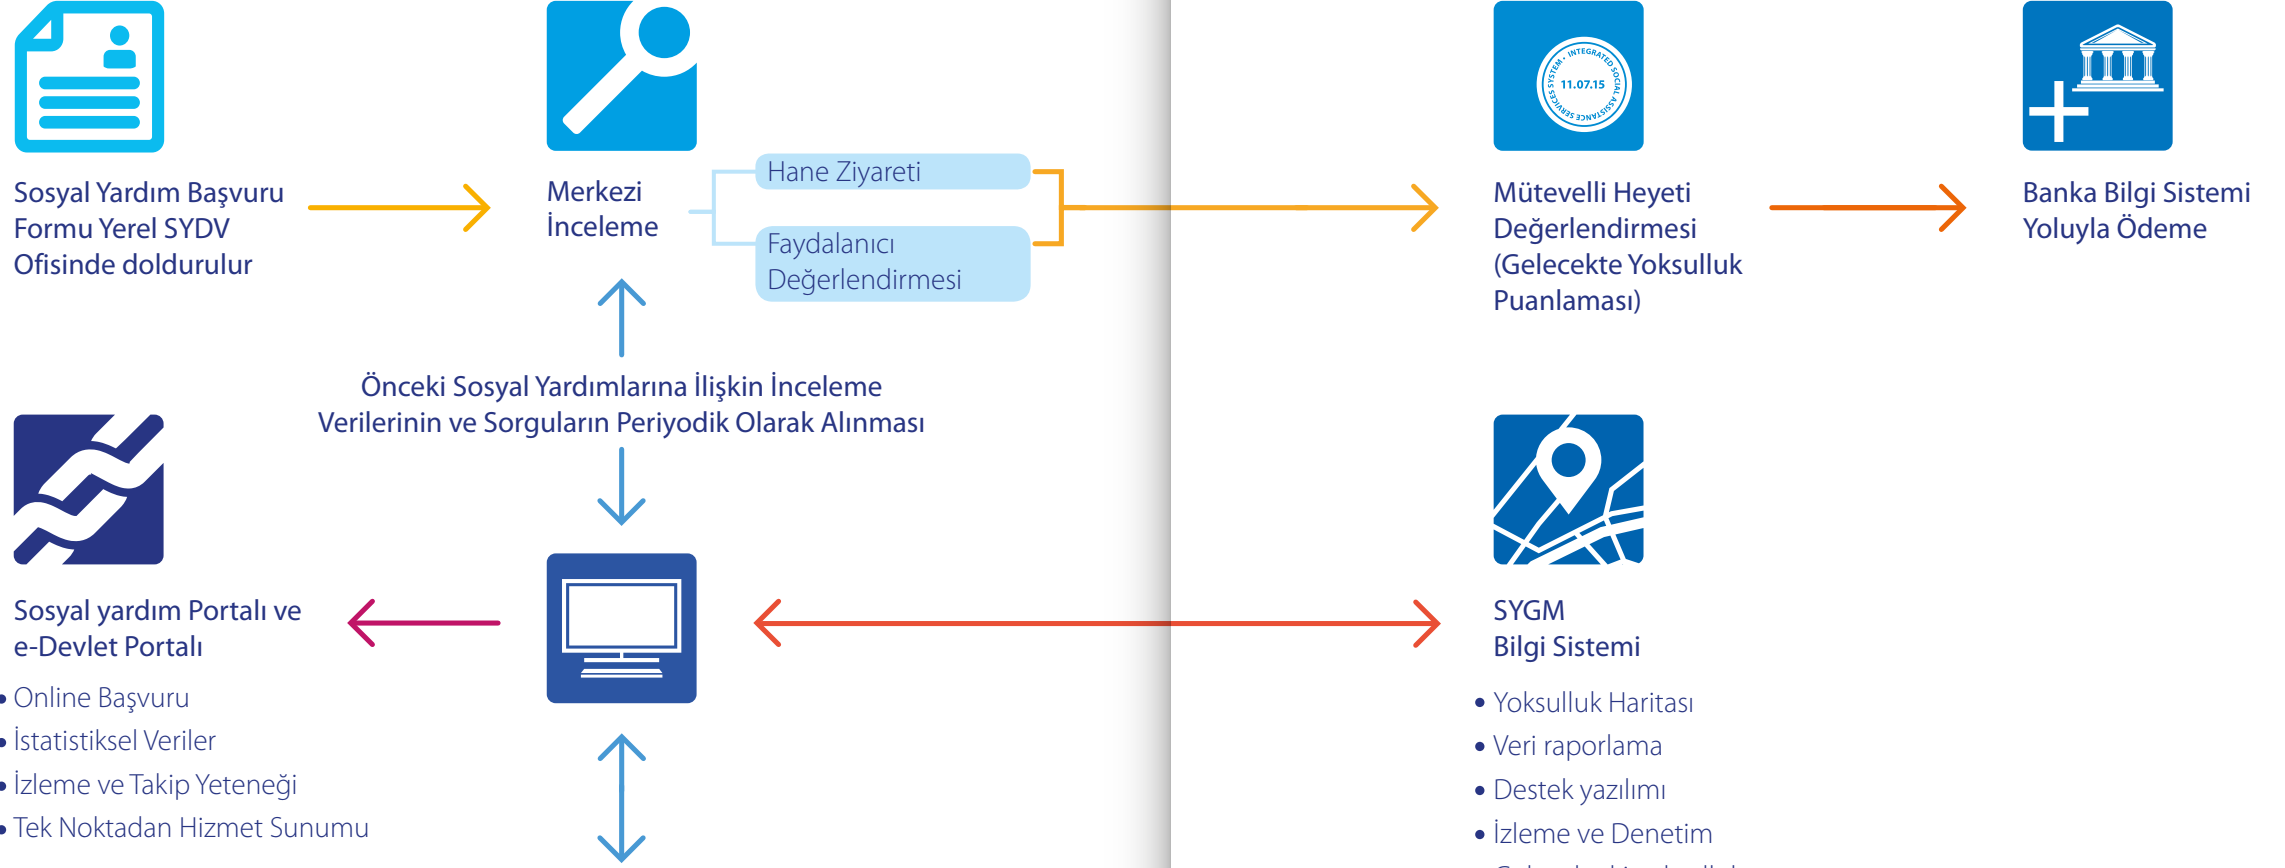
Sosyal Yardım Başvuru Formu Yerel SYDV Ofisinde doldurulur

Merkezi İnceleme

Hane Ziyareti

Faydalanıcı Değerlendirmesi

11.07.15
INTEGRATED SOCIAL ASSISTANCE SERVICES SYSTEM

Mütevelli Heyeti Değerlendirmesi (Gelecekte Yoksulluk Puanlaması)

Banka Bilgi Sistemi Yoluyla Ödeme

Önceki Sosyal Yardımlarına İlişkin İnceleme Verilerinin ve Sorguların Periyodik Olarak Alınması

Sosyal yardım Portalı ve e-Devlet Portalı

• Online Başvuru
• İstatistiksel Veriler
• İzleme ve Takip Yeteneği
• Tek Noktadan Hizmet Sunumu

SYGM Bilgi Sistemi

• Yoksulluk Haritası
• Veri raporlama
• Destek yazılımı
• İzleme ve Denetim
• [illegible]